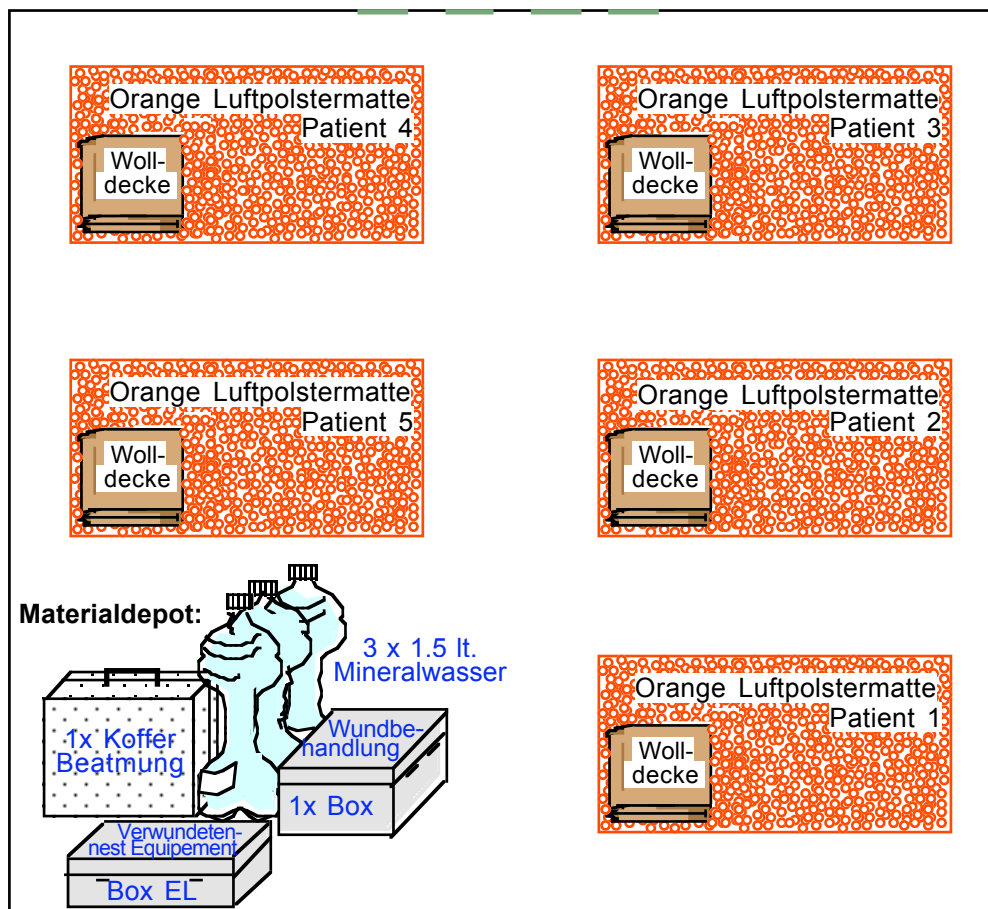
Orange Luftpolstermatte
Patient 4
Woll-
decke

Orange Luftpolstermatte
Patient 3
Woll-
decke

Orange Luftpolstermatte
Patient 5
Woll-
decke

Orange Luftpolstermatte
Patient 2
Woll-
decke

Materialdepot:

3 x 1.5 lt.
Mineralwasser

1x Koffer
Beatmung

Wundbehandlung
1x Box

Verwundetennest Equipement
Box EL

Orange Luftpolstermatte
Patient 1
Woll-
decke